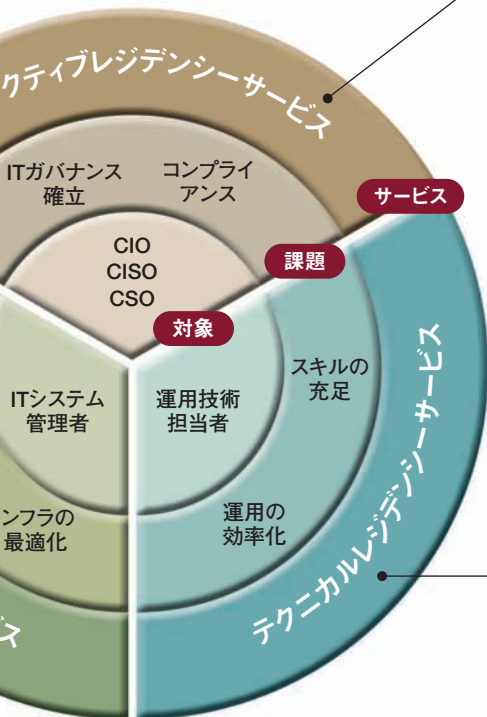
クティブレジデンシーサービス

ITガバナンス確立

コンプライアンス

サービス

CIO
CISO
CSO

課題

対象

ITシステム管理者

運用技術担当者

スキルの充足

テクニカルレジデンシーサービス

ンフラの最適化

運用の効率化

ス